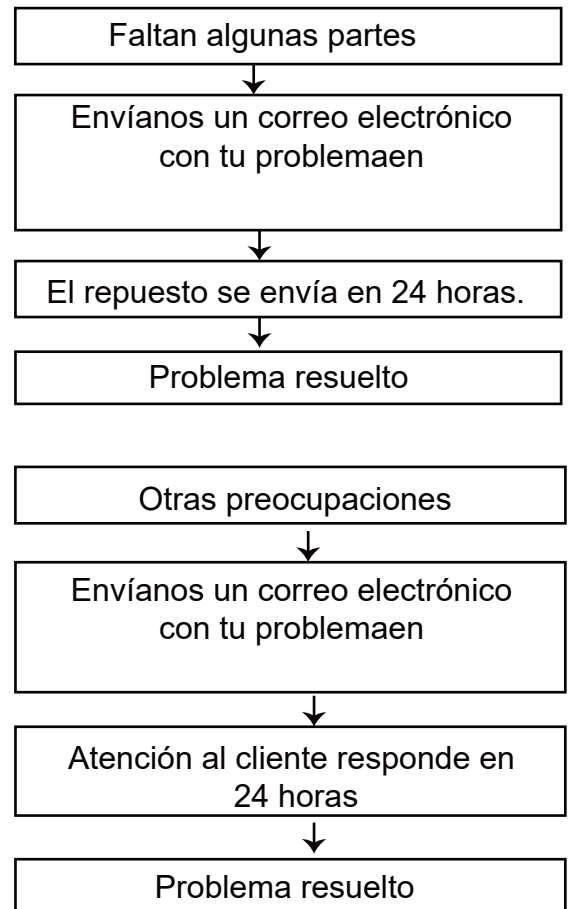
Faltan algunas partes

Envíanos un correo electrónico con tu problemaen

El repuesto se envía en 24 horas.

Problema resuelto

Otras preocupaciones

Envíanos un correo electrónico con tu problemaen

Atención al cliente responde en 24 horas

Problema resuelto